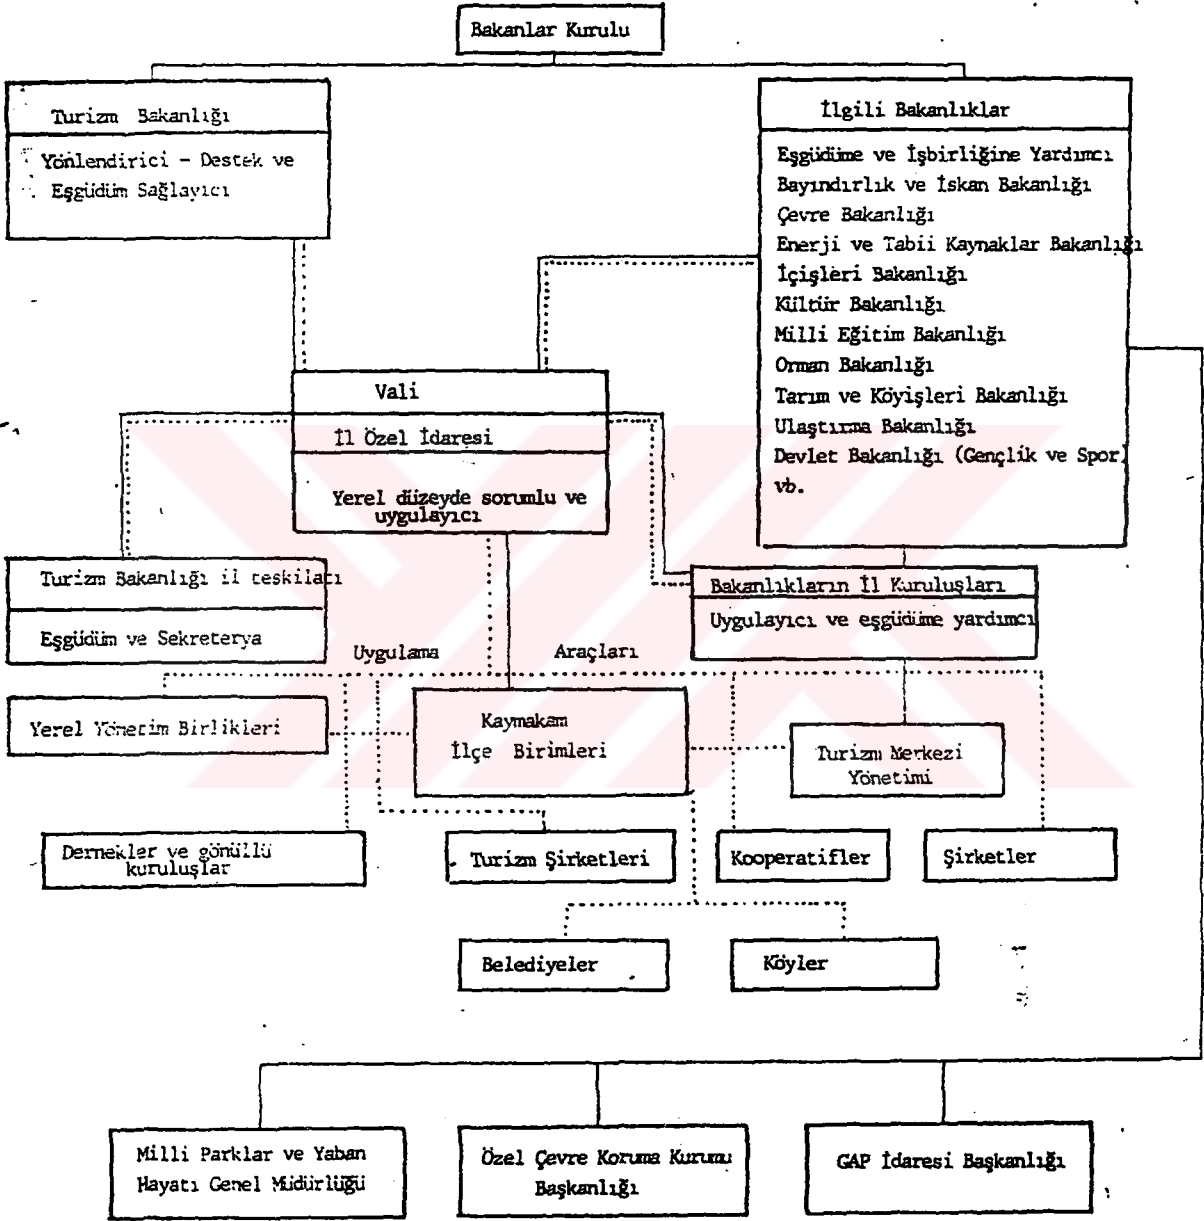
Bakanlar Kurulu

Turizm Bakanlığı

Yönlendirici – Destek ve Eşgüdüm Sağlayıcı

İlgili Bakanlıklar

Eşgüdüme ve İşbirliğine Yardımcı
Bayındırlık ve İskan Bakanlığı
Çevre Bakanlığı
Enerji ve Tabii Kaynaklar Bakanlığı
İçişleri Bakanlığı
Kültür Bakanlığı
Milli Eğitim Bakanlığı
Orman Bakanlığı
Tarım ve Köyişleri Bakanlığı
Ulaştırma Bakanlığı
Devlet Bakanlığı (Gençlik ve Spor)
vb.

Vali

İl Özel İdaresi

Yerel düzeyde sorumlu ve uygulayıcı

Turizm Bakanlığı il teşkilatı

Eşgüdüm ve Sekreterya

Bakanlıkların İl Kuruluşları

Uygulayıcı ve eşgüdüme yardımcı

Uygulama Araçları

Yerel Yönetim Birlikleri

Kaymakam
İlçe Birimleri

Turizm Merkezi Yönetimi

Dernekler ve gönüllü kuruluşlar

Turizm Şirketleri

Kooperatifler

Şirketler

Belediyeler

Köyler

Milli Parklar ve Yaban Hayatı Genel Müdürlüğü

Özel Çevre Koruma Kurumu Başkanlığı

GAP İdaresi Başkanlığı